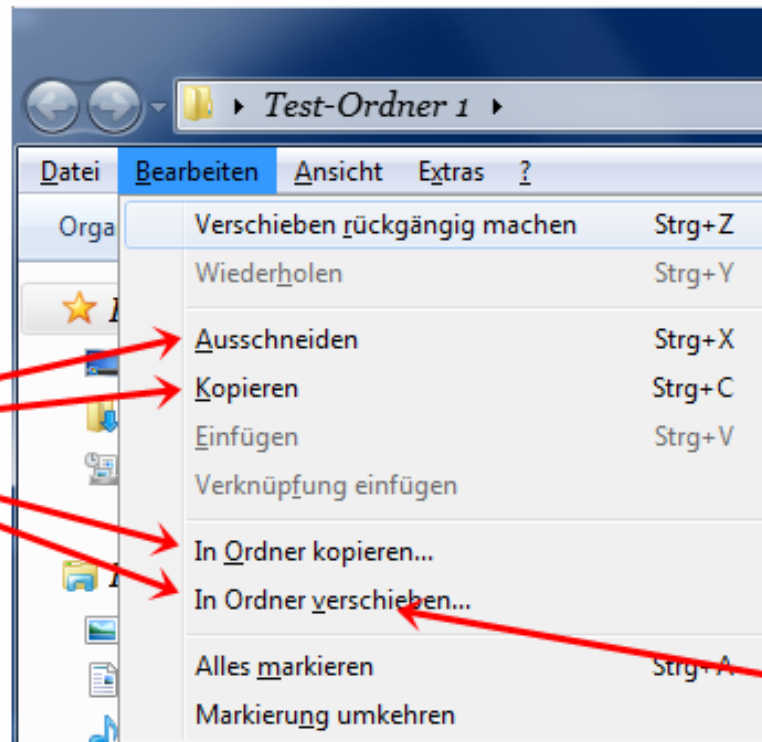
Test-Ordner 1

Datei Bearbeiten Ansicht Extras ?

Orga

Verschieben rückgängig machen Strg+Z
Wiederholen Strg+Y
Ausschneiden Strg+X
Kopieren Strg+C
Einfügen Strg+V
Verknüpfung einfügen
In Ordner kopieren...
In Ordner verschieben...
Alles markieren Strg+A
Markierung umkehren